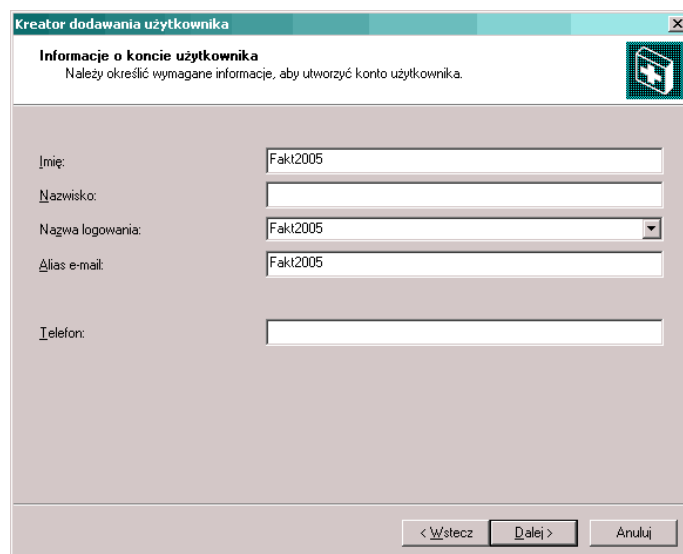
Kreator dodawania użytkownika

Informacje o koncie użytkownika
Należy określić wymagane informacje, aby utworzyć konto użytkownika.

Imię: Fakt2005

Nazwisko:

Nazwa logowania: Fakt2005

Alias e-mail: Fakt2005

Telefon:

< Wstecz | Dalej > | Anuluj